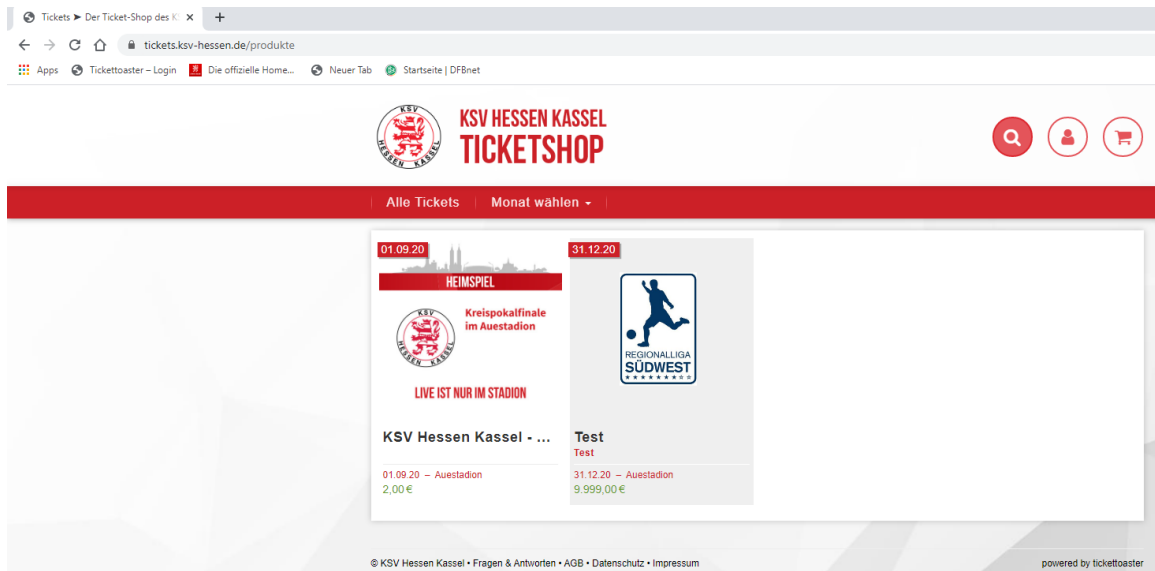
Tickets ► Der Ticket-Shop des K ×  +

tickets.ksv-hessen.de/produkte

Apps  Tickettoaster – Login  Die offizielle Home...  Neuer Tab  Startseite | DFBnet

KSV HESSEN KASSEL
KSV HESSEN KASSEL
TICKETSHOP

Alle Tickets  Monat wählen

01.09.20
HEIMSPIEL
KSV HESSEN KASSEL
Kreispokalfinale im Auestadion
LIVE IST NUR IM STADION
KSV Hessen Kassel - ...
01.09.20 – Auestadion
2,00 €

31.12.20
REGIONALLIGA SÜDWEST
Test
Test
31.12.20 – Auestadion
9.999,00 €

© KSV Hessen Kassel • Fragen & Antworten • AGB • Datenschutz • Impressum

powered by tickettoaster